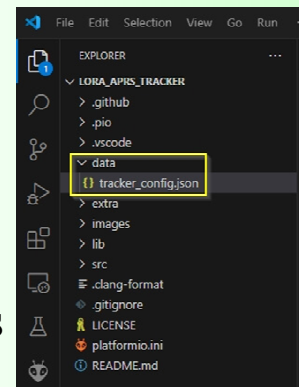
File Edit Selection View Go Run ···

EXPLORER ···

LORA_APRS_TRACKER
> .github
> .pio
> .vscode
data
{} tracker_config.json
> extra
> images
> lib
> src
.clang-format
.gitignore
LICENSE
platformio.ini
README.md

1